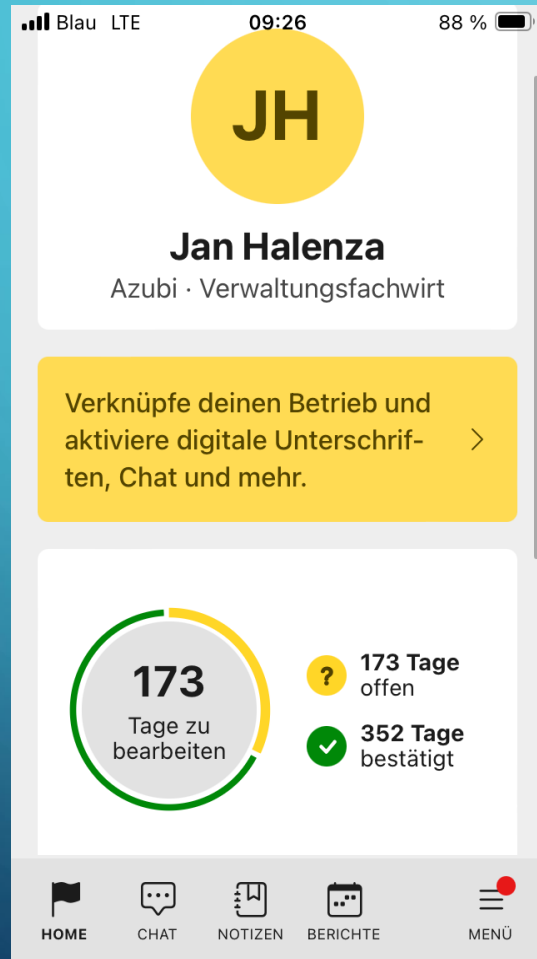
Blau LTE 09:26 88 %

JH

Jan Halenza

Azubi · Verwaltungsfachwirt

Verknüpfe deinen Betrieb und aktiviere digitale Unterschriften, Chat und mehr.

173
Tage zu bearbeiten

?
173 Tage
offen

352 Tage
bestätigt

HOME CHAT NOTIZEN BERICHTE MENÜ